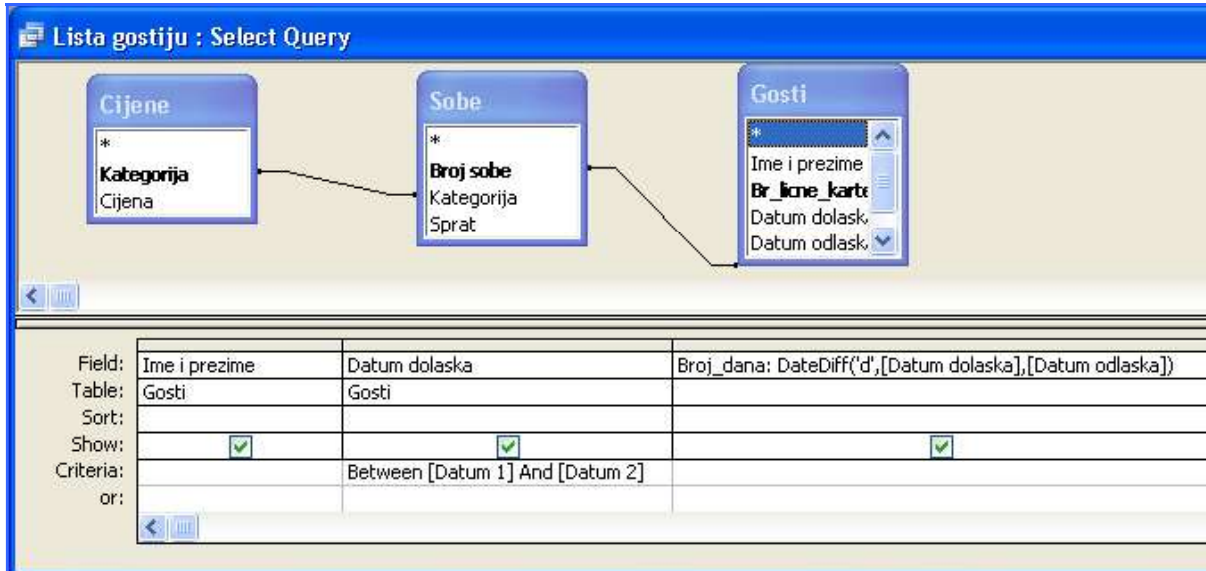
Lista gostiju : Select Query

Cijene
*
Kategorija
Cijena

Sobe
*
Broj sobe
Kategorija
Sprat

Gosti
*
Ime i prezime
Br_licne_karte
Datum dolaska
Datum odlaska

| | | | |
|---|---|---|---|
| Field: | Ime i prezime | Datum dolaska | Broj_dana: DateDiff('d',[Datum dolaska],[Datum odlaska]) |
| Table: | Gosti | Gosti | |
| Sort: | | | |
| Show: | ☑ | ☑ | ☑ |
| Criteria: | | Between [Datum 1] And [Datum 2] | |
| or: | | | |